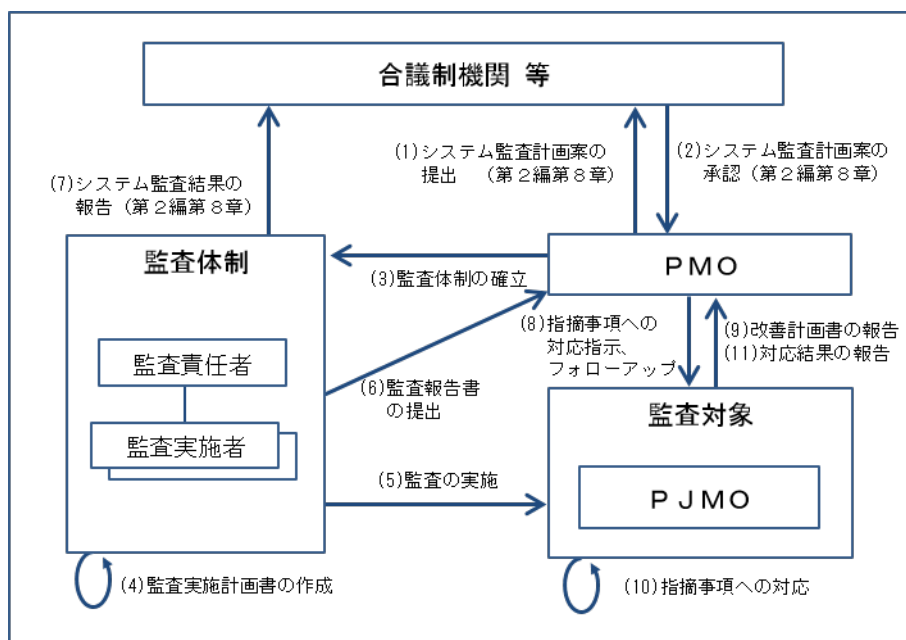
合議制機関 等

(7)システム監査結果の報告（第２編第８章）

(1)システム監査計画案の提出 （第２編第８章）

(2)システム監査計画案の承認（第２編第８章）

監査体制

(3)監査体制の確立

ＰＭＯ

監査責任者

監査実施者

(6)監査報告書の提出

(8)指摘事項への対応指示、フォローアップ

(9)改善計画書の報告
(11)対応結果の報告

監査対象

(5)監査の実施

ＰＪＭＯ

(4)監査実施計画書の作成

(10)指摘事項への対応